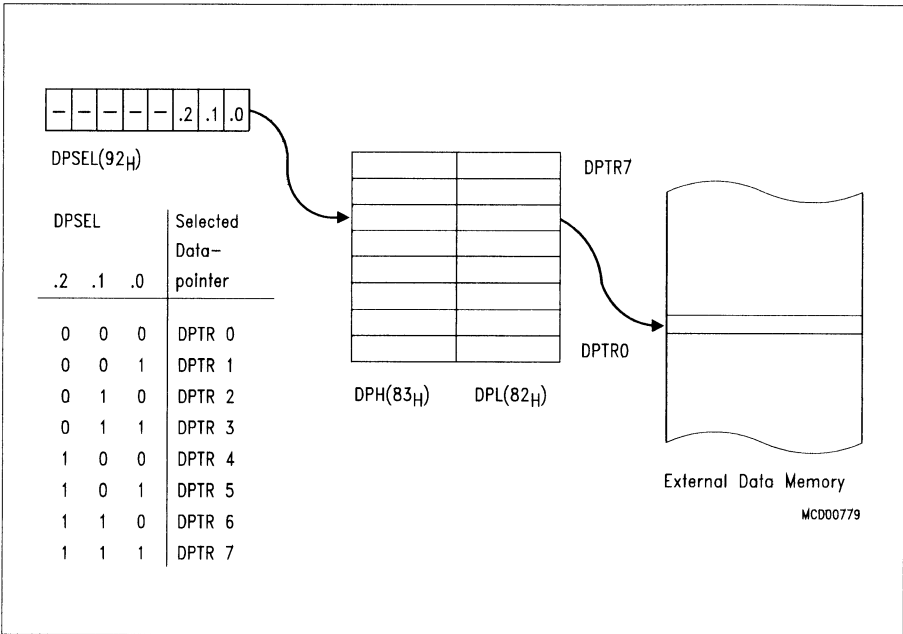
| – | – | – | – | – | .2 | .1 | .0 |

DPSEL($92_H$)

| DPSEL .2 | .1 | .0 | Selected Data-pointer |
|---|---|---|---|
| 0 | 0 | 0 | DPTR 0 |
| 0 | 0 | 1 | DPTR 1 |
| 0 | 1 | 0 | DPTR 2 |
| 0 | 1 | 1 | DPTR 3 |
| 1 | 0 | 0 | DPTR 4 |
| 1 | 0 | 1 | DPTR 5 |
| 1 | 1 | 0 | DPTR 6 |
| 1 | 1 | 1 | DPTR 7 |

DPTR7

DPTR0

DPH($83_H$) DPL($82_H$)

External Data Memory

MCD00779